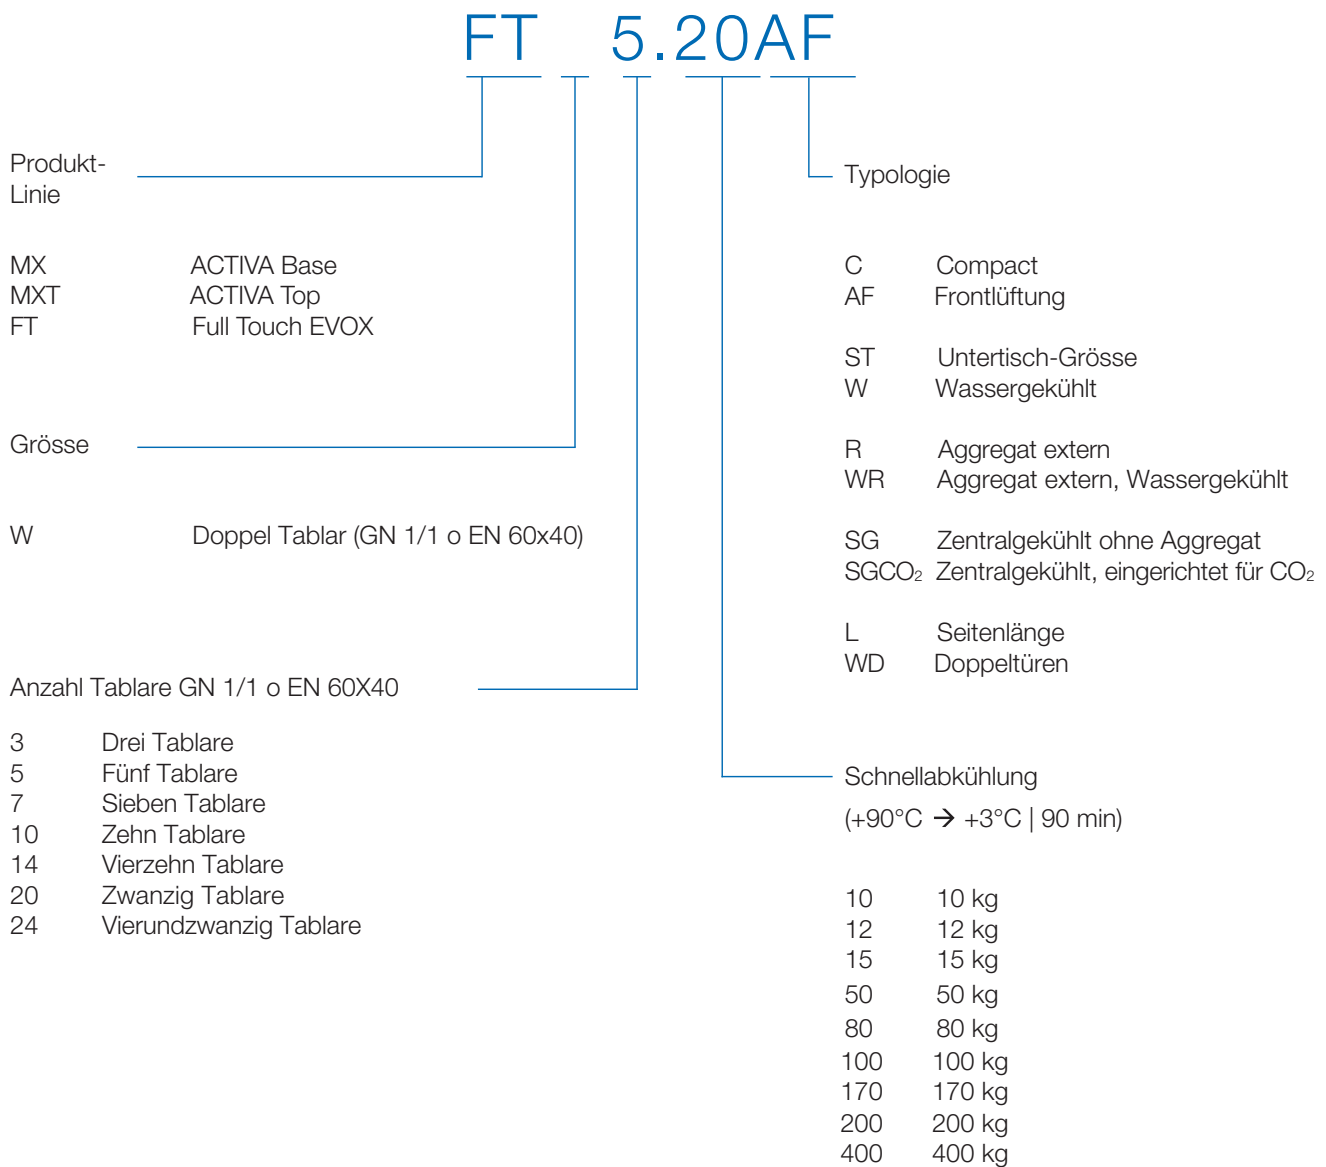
FT 5.20AF

Produkt-Linie

MX ACTIVA Base
MXT ACTIVA Top
FT Full Touch EVOX

Grösse

W Doppel Tablar (GN 1/1 o EN 60x40)

Anzahl Tablare GN 1/1 o EN 60X40

3 Drei Tablare
5 Fünf Tablare
7 Sieben Tablare
10 Zehn Tablare
14 Vierzehn Tablare
20 Zwanzig Tablare
24 Vierundzwanzig Tablare

Typologie

C Compact
AF Frontlüftung

ST Untertisch-Grösse
W Wassergekühlt

R Aggregat extern
WR Aggregat extern, Wassergekühlt

SG Zentralgekühlt ohne Aggregat
$SGCO_2$ Zentralgekühlt, eingerichtet für $CO_2$

L Seitenlänge
WD Doppeltüren

Schnellabkühlung
(+90°C → +3°C | 90 min)

10 10 kg
12 12 kg
15 15 kg
50 50 kg
80 80 kg
100 100 kg
170 170 kg
200 200 kg
400 400 kg